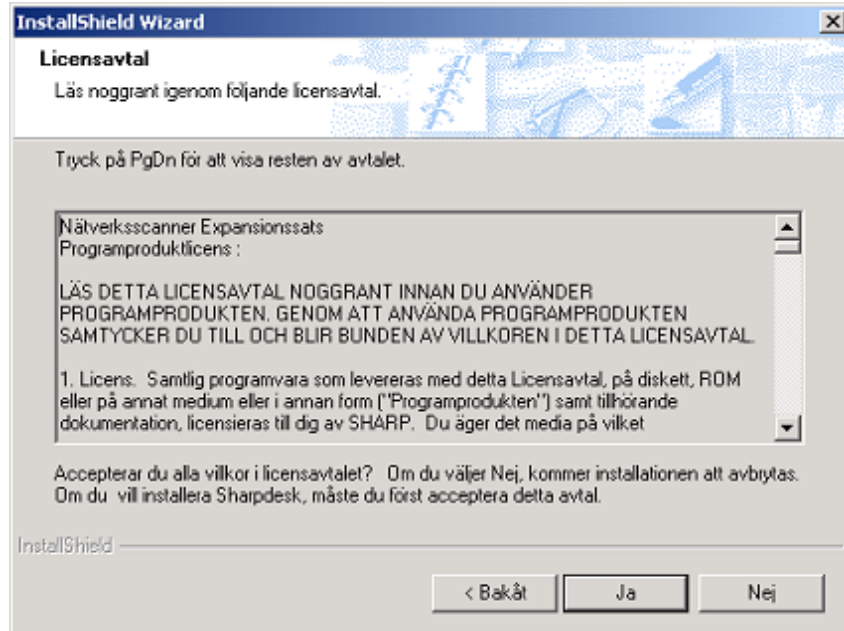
InstallShield Wizard

Licensavtal

Läs noggrant igenom följande licensavtal.

Tryck på PgDn för att visa resten av avtalet.

Nätverksscanner Expansionssats
Programproduktlicens :

LÄS DETTA LICENSAVTAL NOGGRANT INNAN DU ANVÄNDER PROGRAMPRODUKTEN. GENOM ATT ANVÄNDA PROGRAMPRODUKTEN SAMTYCKER DU TILL OCH BLIR BUNDEN AV VILLKOREN I DETTA LICENSAVTAL.

1. Licens. Samtlig programvara som levereras med detta Licensavtal, på diskett, ROM eller på annat medium eller i annan form ("Programprodukten") samt tillhörande dokumentation, licensieras till dig av SHARP. Du äger det media på vilket

Accepterar du alla villkor i licensavtalet? Om du väljer Nej, kommer installationen att avbrytas. Om du vill installera Sharpdesk, måste du först acceptera detta avtal.

InstallShield

< Bakåt

Ja

Nej